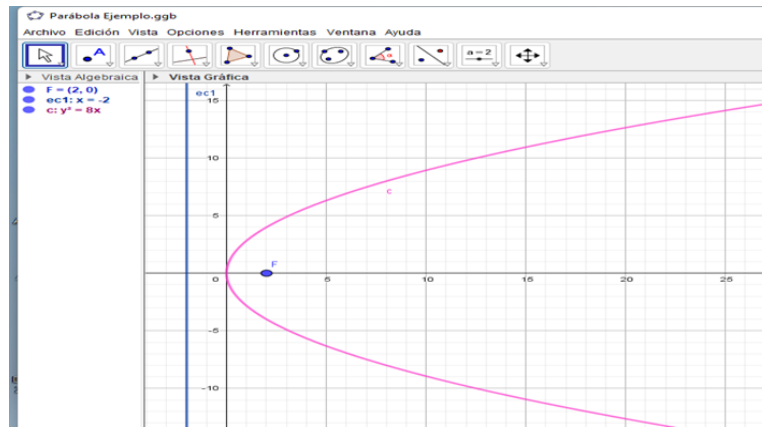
Parábola Ejemplo.ggb

Archivo Edición Vista Opciones Herramientas Ventana Ayuda

a = 2

Vista Algebraica

Vista Gráfica

F = (2, 0)

ec1: x = -2

c: $y^2 = 8x$

ec1

15

10

5

0

-5

-10

5

10

15

20

25

c

F